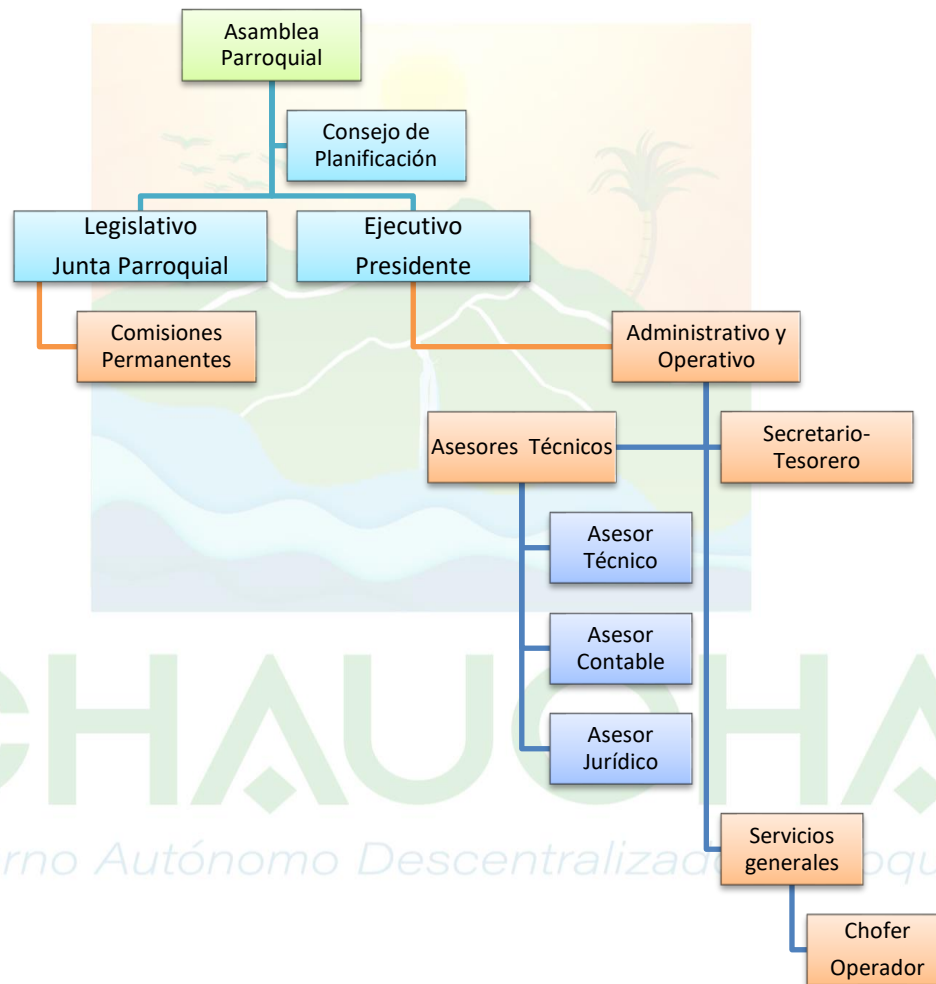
Asamblea Parroquial

Consejo de Planificación

Legislativo

Junta Parroquial

Ejecutivo

Presidente

Comisiones Permanentes

Administrativo y Operativo

Asesores Técnicos

Secretario-Tesorero

Asesor Técnico

Asesor Contable

Asesor Jurídico

Servicios generales

Chofer

Operador

CHAUCHA

rno Autónomo Descentralizado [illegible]oqu